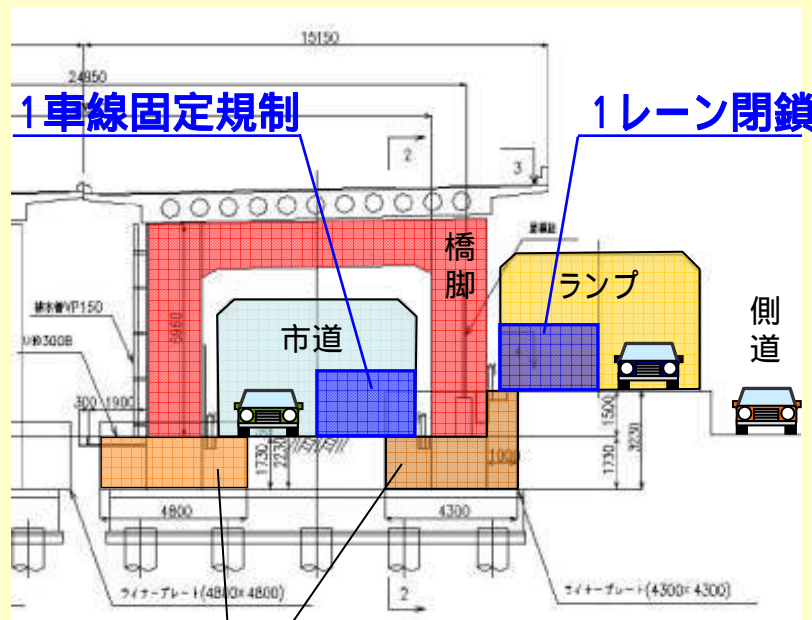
15150

24850

1車線固定規制

1レーン閉鎖

2

3

橋脚

ランプ

側道

市道

排水管VP150

U形300B

300 1900

5000

1500

3230

1730

2230

1730

1000

4800

4300

ライナープレート(4800×4800)

ライナープレート(4300×4300)

2